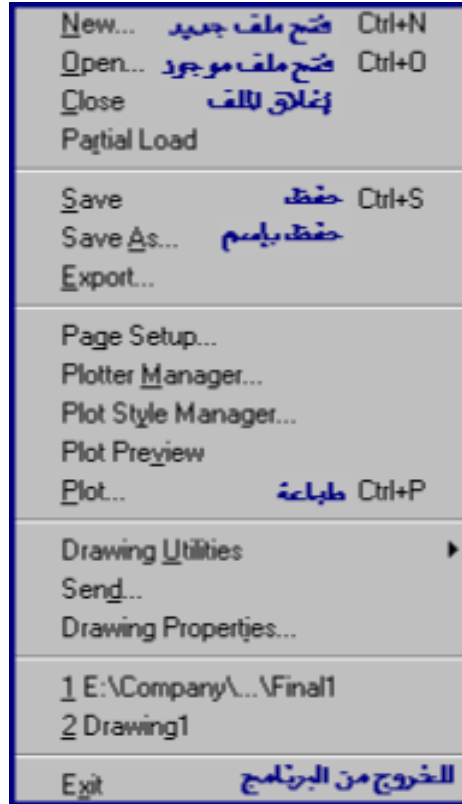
New... فتح ملف جديد Ctrl+N
Open... فتح ملف موجود Ctrl+O
Close إغلاق الملف
Partial Load

Save حفظ Ctrl+S
Save As... حفظ باسم
Export...

Page Setup...
Plotter Manager...
Plot Style Manager...
Plot Preview
Plot... طباعة Ctrl+P

Drawing Utilities
Send...
Drawing Properties...

1 E:\Company\...\Final1
2 Drawing1

Exit للخروج من البرنامج